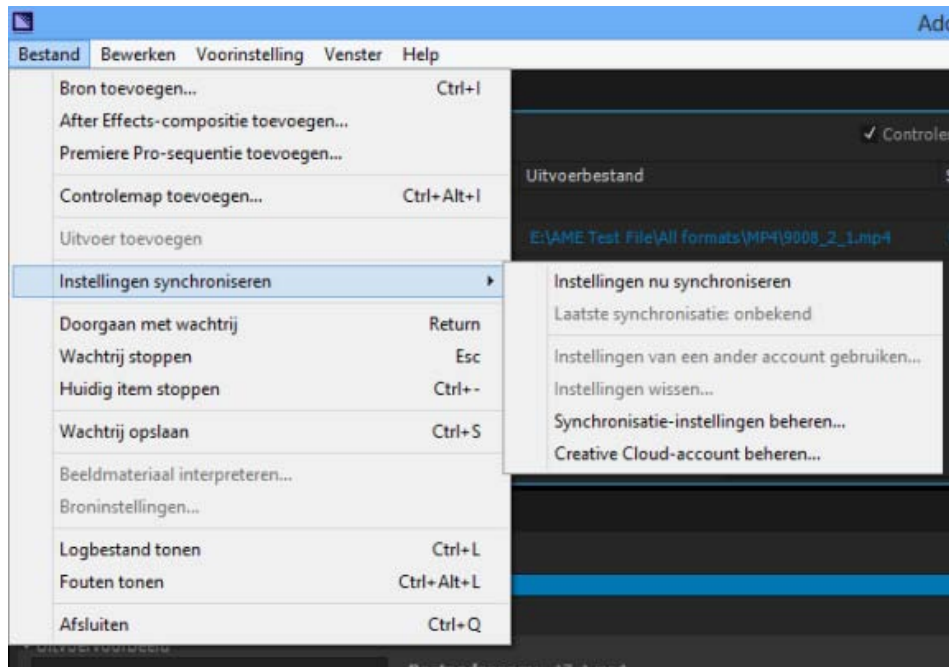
Ad

Bestand Bewerken Voorinstelling Venster Help

Bron toevoegen... Ctrl+I
After Effects-compositie toevoegen...
Premiere Pro-sequentie toevoegen...
Controlemap toevoegen... Ctrl+Alt+I
Uitvoer toevoegen
Instellingen synchroniseren
Doorgaan met wachtrij Return
Wachtrij stoppen Esc
Huidig item stoppen Ctrl+-
Wachtrij opslaan Ctrl+S
Beeldmateriaal interpreteren...
Broninstellingen...
Logbestand tonen Ctrl+L
Fouten tonen Ctrl+Alt+L
Afsluiten Ctrl+Q

Instellingen nu synchroniseren
Laatste synchronisatie: onbekend
Instellingen van een ander account gebruiken...
Instellingen wissen...
Synchronisatie-instellingen beheren...
Creative Cloud-account beheren...

✓ Controle
Uitvoerbestand
E:\AME Test File\All formats\MP4\9008_2_1.mp4
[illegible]
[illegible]